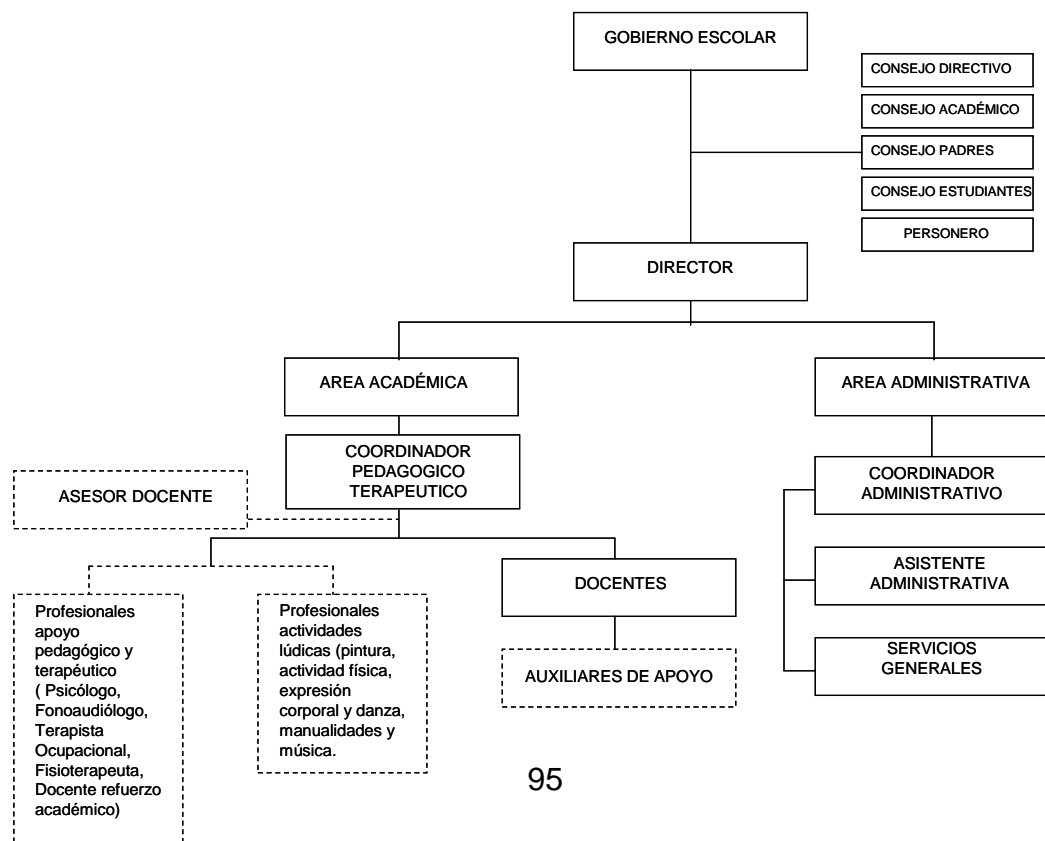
GOBIERNO ESCOLAR

CONSEJO DIRECTIVO

CONSEJO ACADÉMICO

CONSEJO PADRES

CONSEJO ESTUDIANTES

PERSONERO

DIRECTOR

AREA ACADÉMICA

AREA ADMINISTRATIVA

COORDINADOR PEDAGOGICO TERAPEUTICO

ASESOR DOCENTE

COORDINADOR ADMINISTRATIVO

ASISTENTE ADMINISTRATIVA

SERVICIOS GENERALES

Profesionales apoyo pedagógico y terapéutico ( Psicólogo, Fonoaudiólogo, Terapista Ocupacional, Fisioterapeuta, Docente refuerzo académico)

Profesionales actividades lúdicas (pintura, actividad física, expresión corporal y danza, manualidades y música.

DOCENTES

AUXILIARES DE APOYO

95